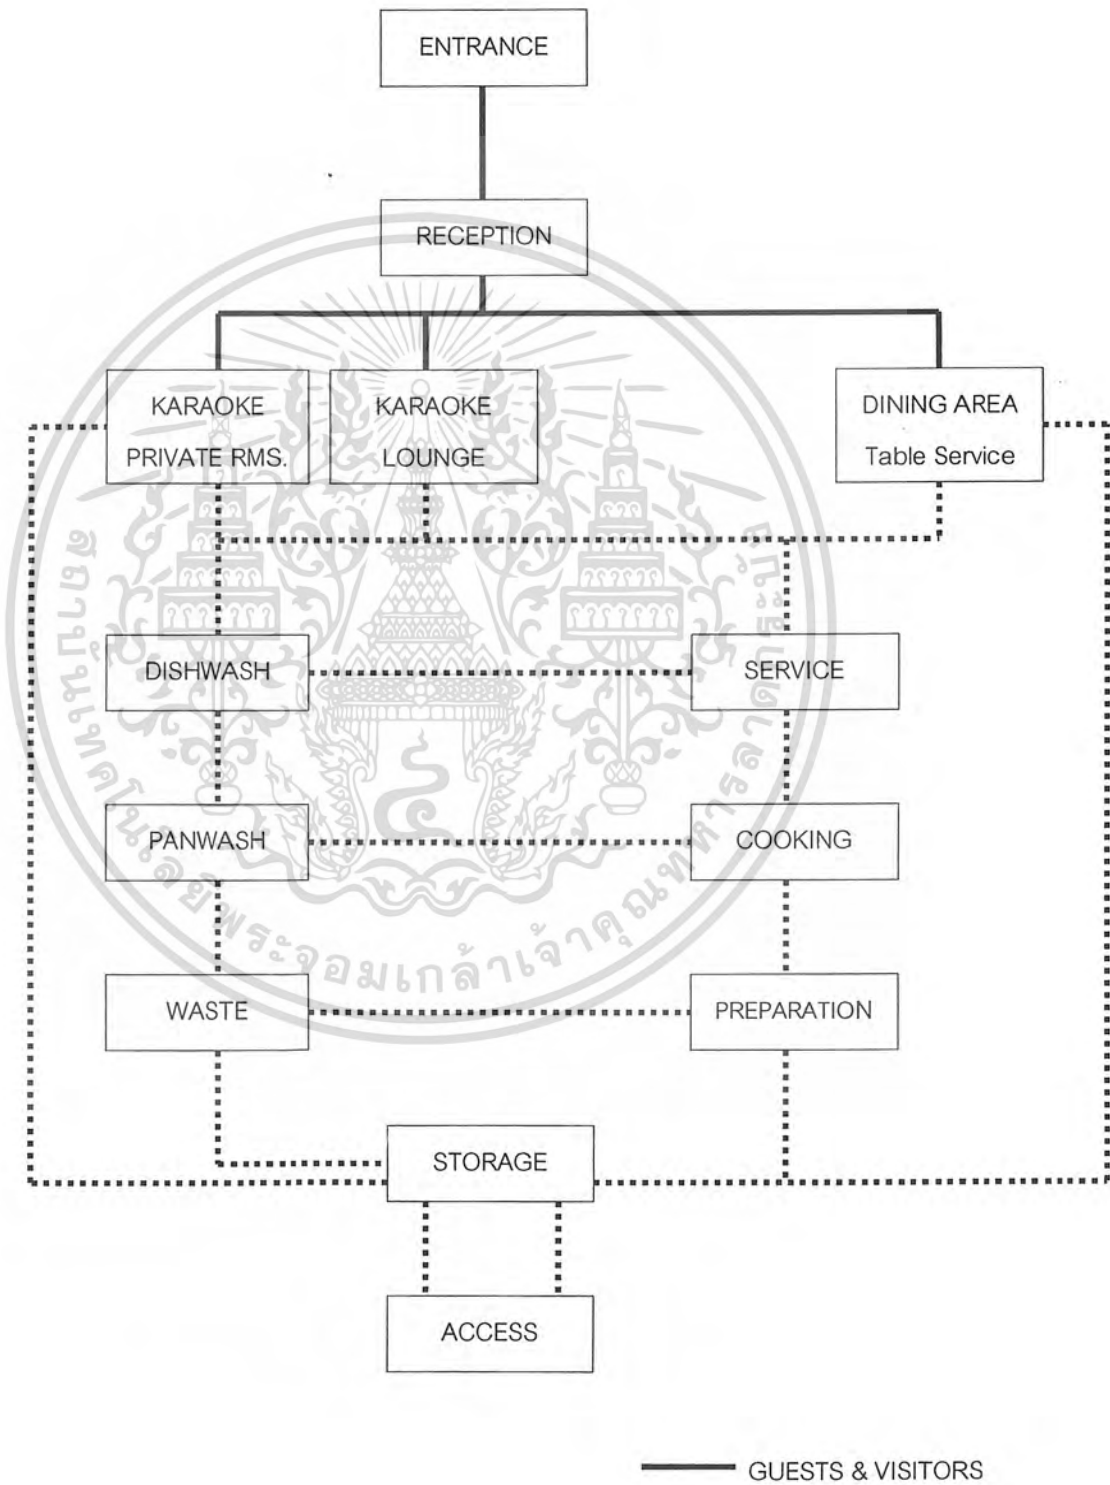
ENTRANCE

RECEPTION

KARAOKE PRIVATE RMS.

KARAOKE LOUNGE

DINING AREA Table Service

DISHWASH

SERVICE

PANWASH

COOKING

WASTE

PREPARATION

STORAGE

ACCESS

GUESTS & VISITORS

สถาบันเทคโนโลยีพระจอมเกล้าเจ้าคุณทหารลาดกระบัง